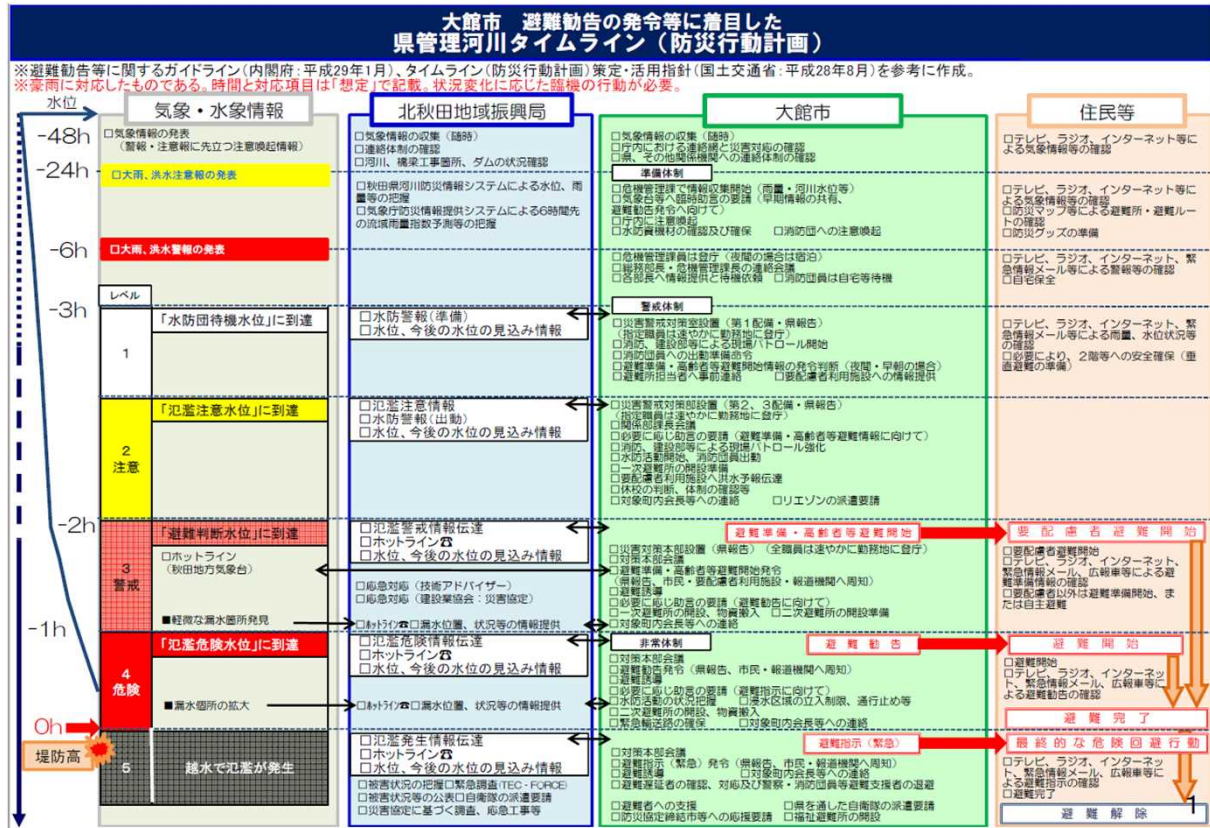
大館市　避難勧告の発令等に着目した
県管理河川タイムライン（防災行動計画）

※避難勧告等に関するガイドライン（内閣府：平成29年1月）、タイムライン（防災行動計画）策定・活用指針（国土交通省：平成28年8月）を参考に作成。
※豪雨に対応したものである。時間と対応項目は「想定」で記載。状況変化に応じた臨機の行動が必要。

水位

気象・水象情報

北秋田地域振興局

大館市

住民等

-48h
□気象情報の発表
（警報・注意報に先立つ注意喚起情報）

□気象情報の収集（随時）
□連絡体制の確認
□河川、橋梁工事箇所、ダムの状況確認

□気象情報の収集（随時）
□庁内における連絡網と災害対応の確認
□県、その他関係機関への連絡体制の確認

□テレビ、ラジオ、インターネット等による気象情報等の確認

-24h
□大雨、洪水注意報の発表

準備体制

□秋田県河川防災情報システムによる水位、雨量等の把握
□気象庁防災情報提供システムによる6時間先の流域雨量指数予測等の把握

□危機管理課で情報収集開始（雨量・河川水位等）
□気象台等へ臨時助言の要請（早期情報の共有、避難勧告発令へ向けて）
□庁内に注意喚起
□水防資機材の確認及び確保　□消防団への注意喚起

□テレビ、ラジオ、インターネット等による気象情報等の確認
□防災マップ等による避難所・避難ルートの確認
□防災グッズの準備

-6h
□大雨、洪水警報の発表

□危機管理課員は登庁（夜間の場合は宿泊）
□総務部長・危機管理課長の連絡会議
□各部長へ情報提供と待機依頼　□消防団員は自宅等待機

□テレビ、ラジオ、インターネット、緊急情報メール等による警報等の確認
□自宅保全

レベル

-3h

警戒体制

1
「水防団待機水位」に到達

□水防警報（準備）
□水位、今後の水位の見込み情報

□災害警戒対策室設置（第1配備・県報告）
（指定職員は速やかに勤務地に登庁）
□消防、建設部等による現場パトロール開始
□消防団員への出動準備命令
□避難準備・高齢者等避難開始情報の発令判断（夜間・早朝の場合）
□避難所担当者へ事前連絡　□要配慮者利用施設への情報提供

□テレビ、ラジオ、インターネット、緊急情報メール等による水位状況等の確認
□必要により、2階等への安全確保（垂直避難の準備）

2
注意
「氾濫注意水位」に到達

□氾濫注意情報
□水防警報（出動）
□水位、今後の水位の見込み情報

□災害警戒対策部設置（第2、3配備・県報告）
（指定職員は速やかに勤務地に登庁）
□関係部課長会議
□必要に応じ助言の要請（避難準備・高齢者等避難情報に向けて）
□消防、建設部等による現場パトロール強化
□水防活動開始、消防団員出動
□一次避難所の開設準備
□要配慮者利用施設へ洪水予報伝達
□休校の判断、体制の確認等
□対象町内会長等への連絡　□リエゾンの派遣要請

-2h

3
警戒
「避難判断水位」に到達

□ホットライン
（秋田地方気象台）

■軽微な漏水箇所発見

□氾濫警戒情報伝達
□ホットライン☎
□水位、今後の水位の見込み情報

□応急対応（技術アドバイザー）
□応急対応（建設業協会：災害協定）

□ﾎｯﾄﾗｲﾝ☎□漏水位置、状況等の情報提供

避難準備・高齢者等避難開始

□災害対策本部設置（県報告）（全職員は速やかに勤務地に登庁）
□対策本部会議
□避難準備・高齢者等避難開始発令
（県報告、市民・要配慮者利用施設・報道機関へ周知）
□避難誘導
□必要に応じ助言の要請（避難勧告に向けて）
□一次避難所の開設、物資搬入　□二次避難所の開設準備
□対象町内会長等への連絡

要配慮者避難開始

□要配慮者避難開始
□テレビ、ラジオ、インターネット、緊急情報メール、広報車等による避難準備情報の確認
□要配慮者以外は避難準備開始、または自主避難

-1h

4
危険
「氾濫危険水位」に到達

■漏水個所の拡大

□氾濫危険情報伝達
□ホットライン☎
□水位、今後の水位の見込み情報

□ﾎｯﾄﾗｲﾝ☎□漏水位置、状況等の情報提供

非常体制

避難勧告

□対策本部会議
□避難勧告発令（県報告、市民・報道機関へ周知）
□避難誘導
□必要に応じ助言の要請（避難指示に向けて）
□水防活動の状況把握　□浸水区域の立入制限、通行止め等
□二次避難所の開設、物資搬入
□緊急輸送路の確保　□対象町内会長等への連絡

避難開始

□避難開始
□テレビ、ラジオ、インターネット、緊急情報メール、広報車等による避難勧告の確認

0h

避難完了

堤防高

5
越水で氾濫が発生

□氾濫発生情報伝達
□ホットライン☎
□水位、今後の水位の見込み情報

□被害状況の把握□緊急調査（TEC-FORCE）
□被害状況等の公表□自衛隊の派遣要請
□災害協定に基づく調達、応急工事等

避難指示（緊急）

□対策本部会議
□避難指示（緊急）発令（県報告、市民・報道機関へ周知）
□避難誘導　□対象町内会長等への連絡
□避難遅延者の確認、対応及び警察・消防団員等避難支援者の退避

□避難者への支援　□県を通じた自衛隊の派遣要請
□防災協定締結市等への応援要請　□福祉避難所の開設

最終的な危険回避行動

□テレビ、ラジオ、インターネット、緊急情報メール、広報車等による避難指示の確認
□避難完了

避難解除

1